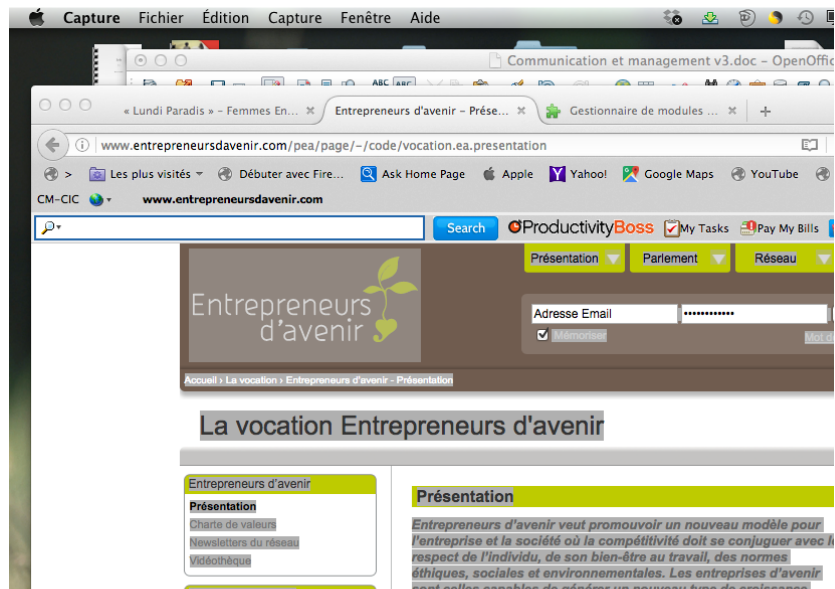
Capture Fichier Édition Capture Fenêtre Aide

Communication et management v3.doc – OpenOffic

« Lundi Paradis » – Femmes En... × Entrepreneurs d'avenir – Prése... × Gestionnaire de modules ... × +

www.entrepreneursdavenir.com/pea/page/–/code/vocation.ea.presentation

Les plus visités Débuter avec Fire... Ask Home Page Apple Yahoo! Google Maps YouTube

CM-CIC www.entrepreneursdavenir.com

Search ProductivityBoss My Tasks Pay My Bills

Présentation Parlement Réseau

Entrepreneurs d'avenir

Adresse Email ••••••••••••••

Mémoriser Mot d

Accueil › La vocation › Entrepreneurs d'avenir - Présentation

La vocation Entrepreneurs d'avenir

Entrepreneurs d'avenir

Présentation

Charte de valeurs

Newsletters du réseau

Vidéothèque

Présentation

Entrepreneurs d'avenir veut promouvoir un nouveau modèle pour l'entreprise et la société où la compétitivité doit se conjuguer avec le respect de l'individu, de son bien-être au travail, des normes éthiques, sociales et environnementales. Les entreprises d'avenir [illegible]